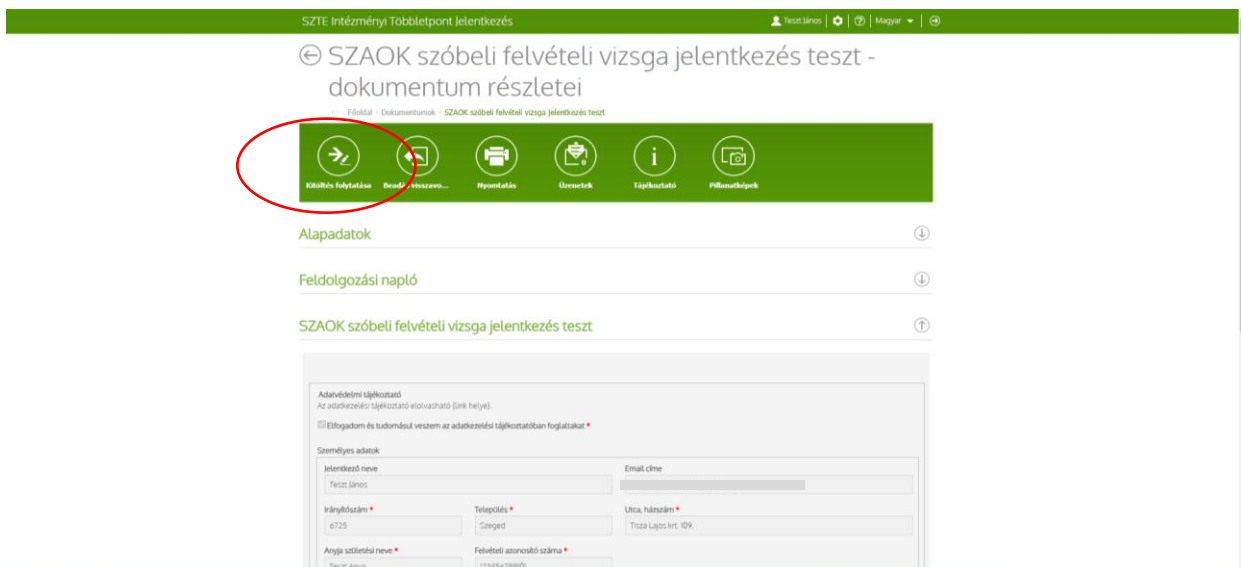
SZTE Intézményi Többletpont Jelentkezés

Teszt János | Magyar

SZAOK szóbeli felvételi vizsga jelentkezés teszt - dokumentum részletei

Főoldal › Dokumentumok › SZAOK szóbeli felvételi vizsga jelentkezés teszt

Kitöltés folytatása

Beadás visszavo...

Nyomtatás

Üzenetek

Tájékoztató

Pillanatképek

Alapadatok

Feldolgozási napló

SZAOK szóbeli felvételi vizsga jelentkezés teszt

Adatvédelmi tájékoztató
Az adatkezelési tájékoztató elolvasható (link helye).

Elfogadom és tudomásul veszem az adatkezelési tájékoztatóban foglaltakat *

Személyes adatok

Jelentkező neve
Teszt János

Email címe

Irányítószám *
6725

Település *
Szeged

Utca, házszám *
Tisza Lajos krt. 109.

Anyja születési neve *
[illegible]

Felvételi azonosító száma *
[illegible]